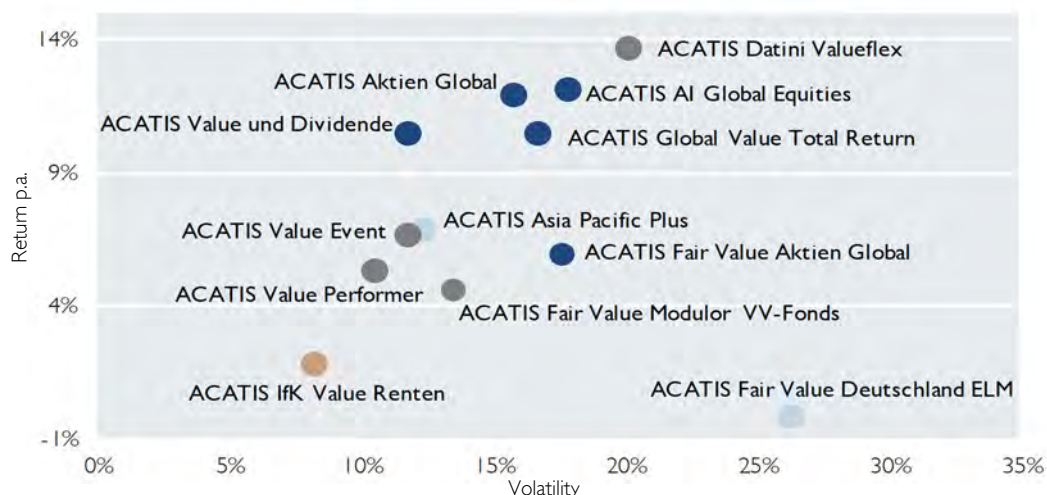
14%
9%
4%
-1%
Return p.a.
ACATIS Datini Valueflex
ACATIS Aktien Global
ACATIS AI Global Equities
ACATIS Value und Dividende
ACATIS Global Value Total Return
ACATIS Asia Pacific Plus
ACATIS Value Event
ACATIS Fair Value Aktien Global
ACATIS Value Performer
ACATIS Fair Value Modulor VV-Fonds
ACATIS IfK Value Renten
ACATIS Fair Value Deutschland ELM
0%
5%
10%
15%
20%
25%
30%
35%
Volatility